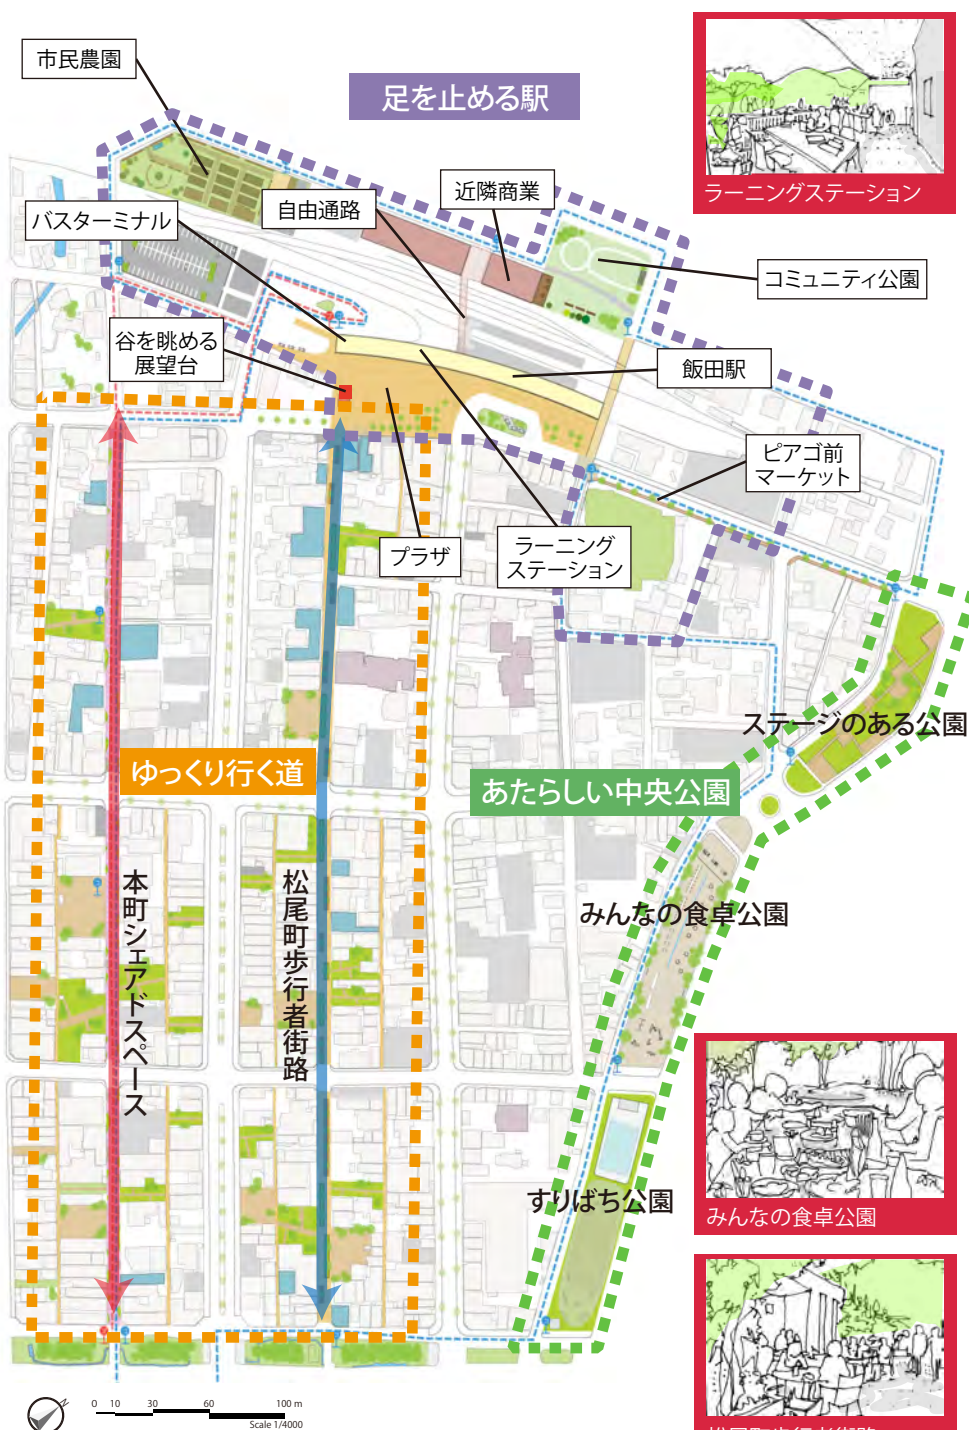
市民農園

足を止める駅

ラーニングステーション

バスターミナル

自由通路

近隣商業

コミュニティ公園

谷を眺める展望台

飯田駅

ピアゴ前マーケット

プラザ

ラーニングステーション

ステージのある公園

ゆっくり行く道

あたらしい中央公園

本町シェアドスペース

松尾町歩行者街路

みんなの食卓公園

みんなの食卓公園

すりばち公園

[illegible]

0 10 30 60 100 m
Scale 1/4000